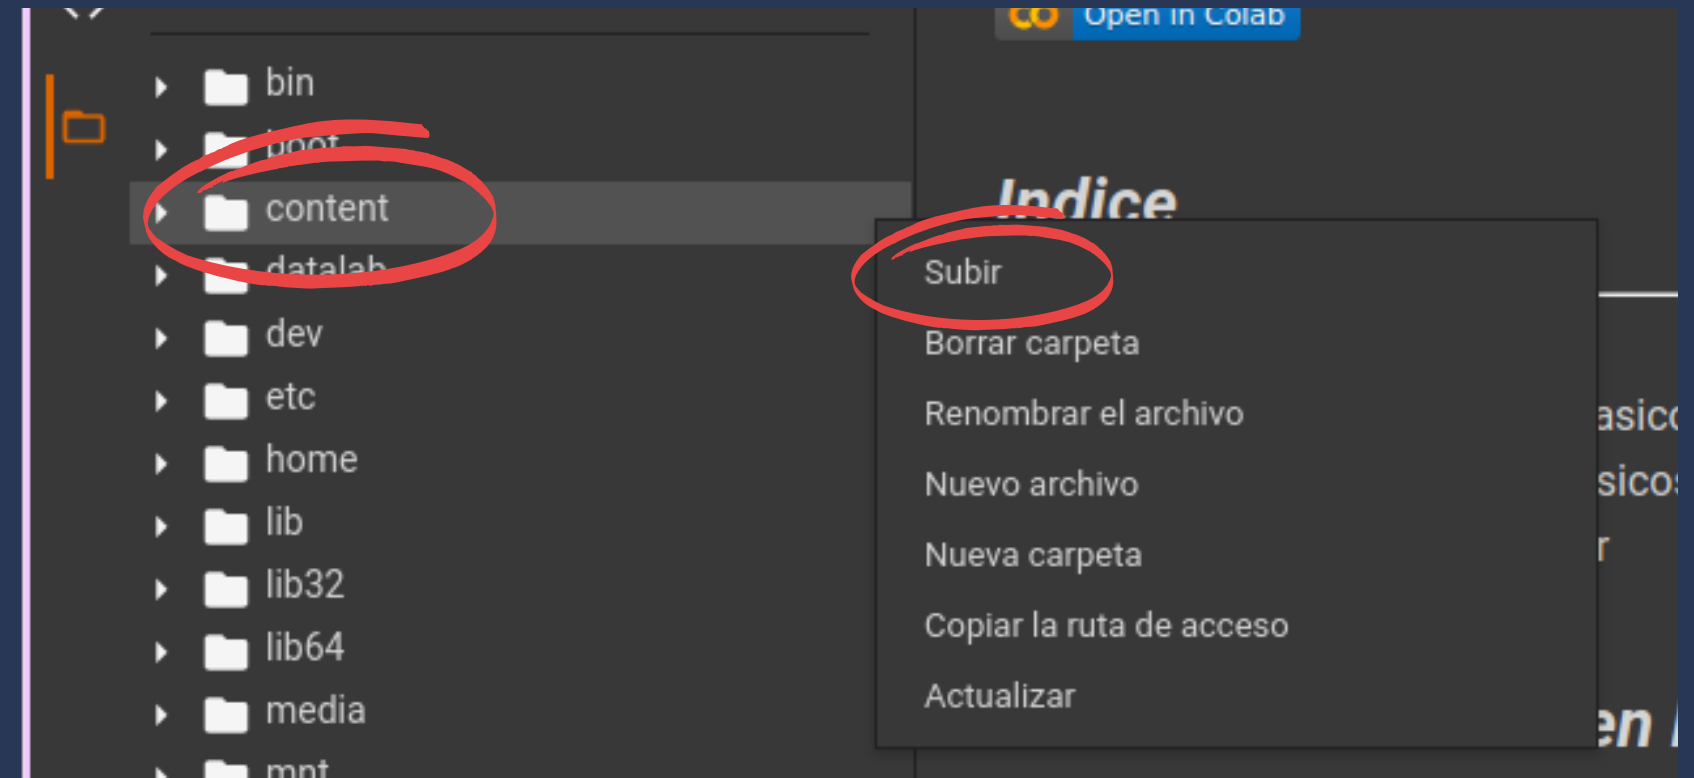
CO Open in Colab

bin
boot
content
datalab
dev
etc
home
lib
lib32
lib64
media
mnt

Indice

Subir
Borrar carpeta
Renombrar el archivo
Nuevo archivo
Nueva carpeta
Copiar la ruta de acceso
Actualizar

asic
sicos
r
en